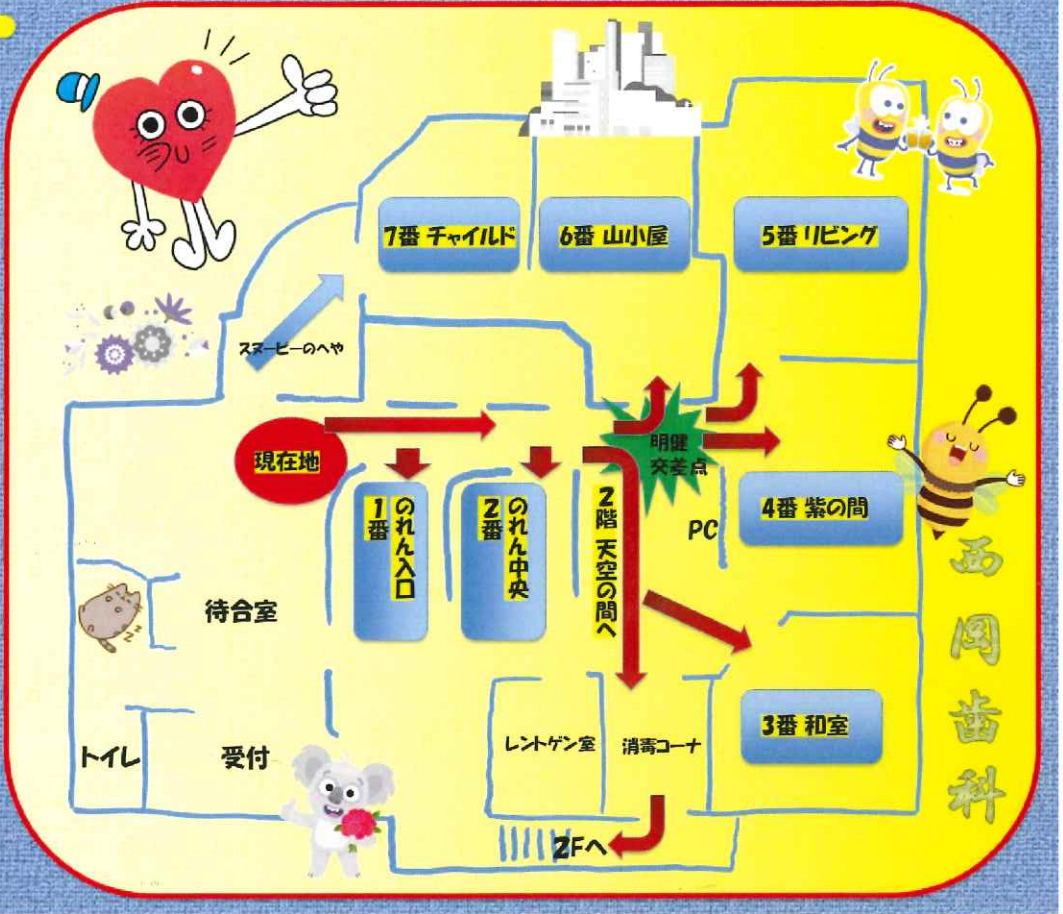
7番 チャイルド

6番 山小屋

5番 リビング

スヌーピーのへや

現在地

明健交差点

1番 のれん入口

2番 のれん中央

2階 天空の間へ

PC

4番 紫の間

待合室

3番 和室

レントゲン室

消毒コーナ

トイレ

受付

2Fへ

西岡歯科